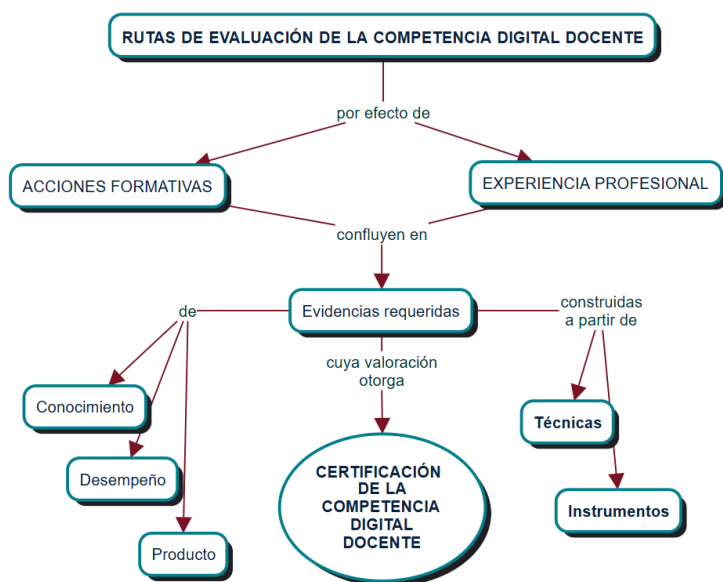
RUTAS DE EVALUACIÓN DE LA COMPETENCIA DIGITAL DOCENTE

por efecto de

ACCIONES FORMATIVAS

EXPERIENCIA PROFESIONAL

confluyen en

Evidencias requeridas

de

construidas a partir de

cuya valoración otorga

Conocimiento

Desempeño

Producto

CERTIFICACIÓN DE LA COMPETENCIA DIGITAL DOCENTE

Técnicas

Instrumentos